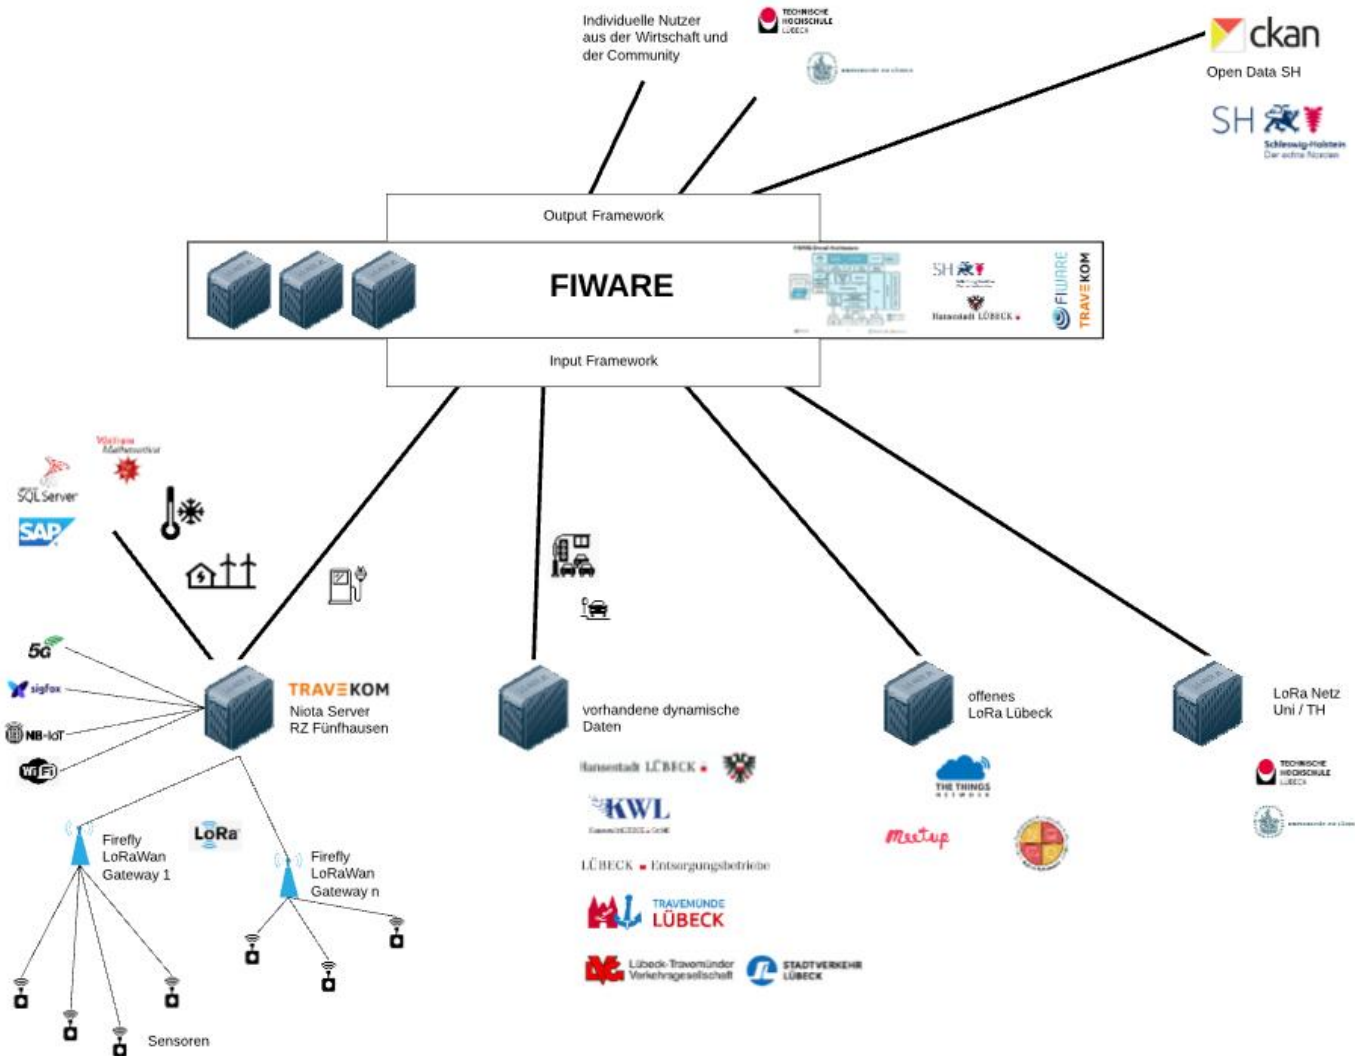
Individuelle Nutzer aus der Wirtschaft und der Community

TECHNISCHE HOCHSCHULE LÜBECK

ckan
Open Data SH

SH
Schleswig-Holstein
Der echte Norden

Output Framework

FIWARE

SH

Hansestadt LÜBECK

FIWARE
TRAVEKOM

Input Framework

Wolfram Mathematica

SQL Server

SAP

5G

sigfox

NB-IoT

WiFi

TRAVEKOM
Niota Server
RZ Fünfhausen

LoRa

Firefly
LoRaWan
Gateway 1

Firefly
LoRaWan
Gateway n

Sensoren

vorhandene dynamische Daten

Hansestadt LÜBECK

KWL

LÜBECK Entsorgungsbetriebe

TRAVEMÜNDE LÜBECK

Lübeck-Travemünder Verkehrsgesellschaft

STADTVERKEHR LÜBECK

offenes
LoRa Lübeck

THE THINGS NETWORK

Meetup

LoRa Netz
Uni / TH

TECHNISCHE HOCHSCHULE LÜBECK